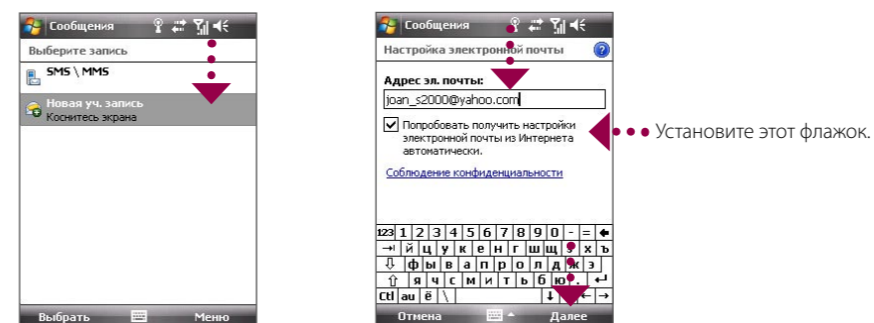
Сообщения

Выберите запись

SMS \ MMS

Новая уч. запись
Коснитесь экрана

Выбрать Меню

Сообщения

Настройка электронной почты

Адрес эл. почты:

joan_s2000@yahoo.com

Попробовать получить настройки электронной почты из Интернета автоматически.

Установите этот флажок.

Соблюдение конфиденциальности

123 1 2 3 4 5 6 7 8 9 0 - =
й ц у к е н г ш щ з х ъ
ф ы в а п р о л д ж э
я ч с м и т ь б ю .
Ctl au ё \

Отмена Далее